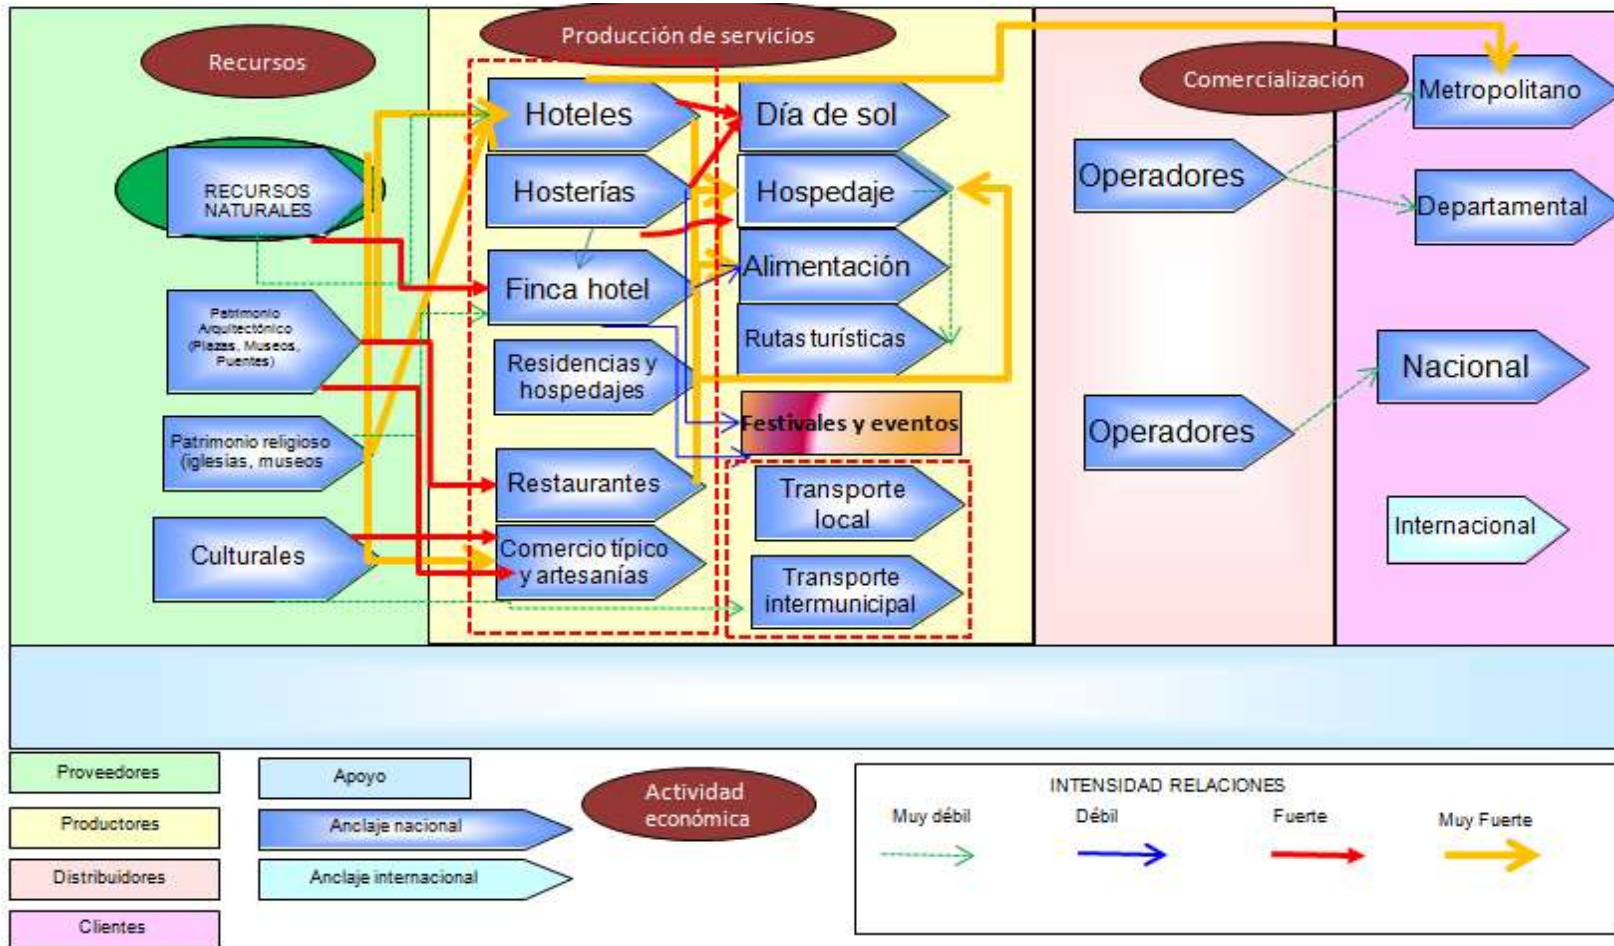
Recursos

Producción de servicios

Comercialización

RECURSOS NATURALES

Patrimonio Arquitectónico (Plazas, Museos, Puentes)

Patrimonio religioso (iglesias, museos

Culturales

Hoteles

Hosterías

Finca hotel

Residencias y hospedajes

Restaurantes

Comercio típico y artesanías

Día de sol

Hospedaje

Alimentación

Rutas turísticas

Festivales y eventos

Transporte local

Transporte intermunicipal

Operadores

Operadores

Metropolitano

Departamental

Nacional

Internacional

Proveedores

Productores

Distribuidores

Clientes

Apoyo

Anclaje nacional

Anclaje internacional

Actividad económica

INTENSIDAD RELACIONES

Muy débil

Débil

Fuerte

Muy Fuerte